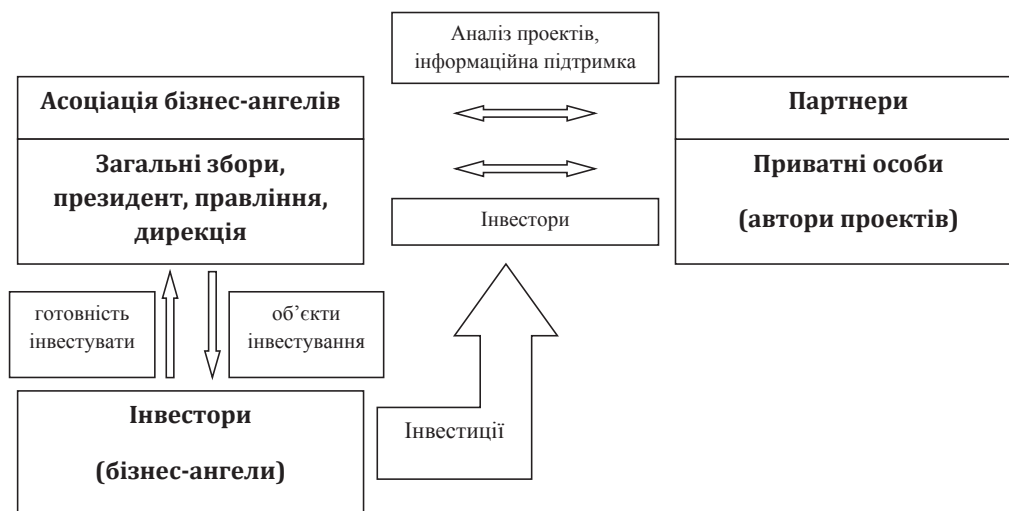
Аналіз проектів, інформаційна підтримка

Асоціація бізнес-ангелів

Загальні збори, президент, правління, дирекція

Партнери

Приватні особи

(автори проектів)

Інвестори

готовність інвестувати

об'єкти інвестування

Інвестори

(бізнес-ангели)

Інвестиції